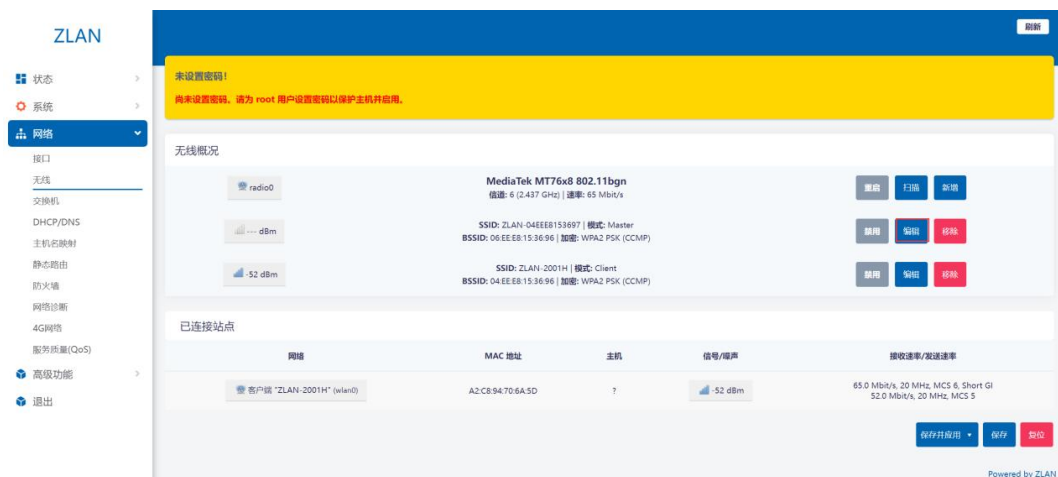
ZLAN

刷新

状态
系统
网络
接口
无线
交换机
DHCP/DNS
主机名映射
静态路由
防火墙
网络诊断
4G网络
服务质量(QoS)
高级功能
退出

未设置密码!
尚未设置密码。请为 root 用户设置密码以保护主机并启用。

无线概况

radio0
MediaTek MT76x8 802.11bgn
信道: 6 (2.437 GHz) | 速率: 65 Mbit/s
重启 扫描 新增

--- dBm
SSID: ZLAN-04EEE8153697 | 模式: Master
BSSID: 06:EE:E8:15:36:96 | 加密: WPA2 PSK (CCMP)
禁用 编辑 移除

-52 dBm
SSID: ZLAN-2001H | 模式: Client
BSSID: 04:EE:E8:15:36:96 | 加密: WPA2 PSK (CCMP)
禁用 编辑 移除

已连接站点

| 网络 | MAC 地址 | 主机 | 信号/噪声 | 接收速率/发送速率 |
|---|---|---|---|---|
| 客户端 "ZLAN-2001H" (wlan0) | A2:C8:94:70:6A:5D | ? | -52 dBm | 65.0 Mbit/s, 20 MHz, MCS 6, Short GI 52.0 Mbit/s, 20 MHz, MCS 5 |

保存并应用 保存 复位

Powered by ZLAN